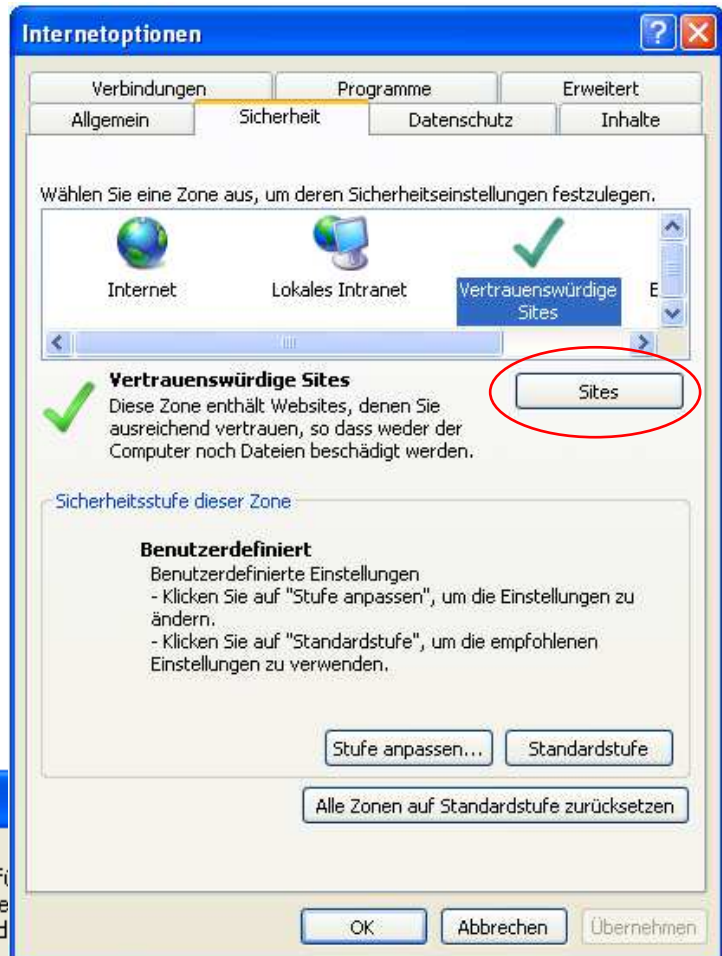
Internetoptionen

Verbindungen | Programme | Erweitert
Allgemein | Sicherheit | Datenschutz | Inhalte

Wählen Sie eine Zone aus, um deren Sicherheitseinstellungen festzulegen.

Internet
Lokales Intranet
Vertrauenswürdige Sites
E

Vertrauenswürdige Sites
Diese Zone enthält Websites, denen Sie ausreichend vertrauen, so dass weder der Computer noch Dateien beschädigt werden.

Sites

Sicherheitsstufe dieser Zone

Benutzerdefiniert
Benutzerdefinierte Einstellungen
- Klicken Sie auf "Stufe anpassen", um die Einstellungen zu ändern.
- Klicken Sie auf "Standardstufe", um die empfohlenen Einstellungen zu verwenden.

Stufe anpassen...
Standardstufe

Alle Zonen auf Standardstufe zurücksetzen

OK
Abbrechen
Übernehmen